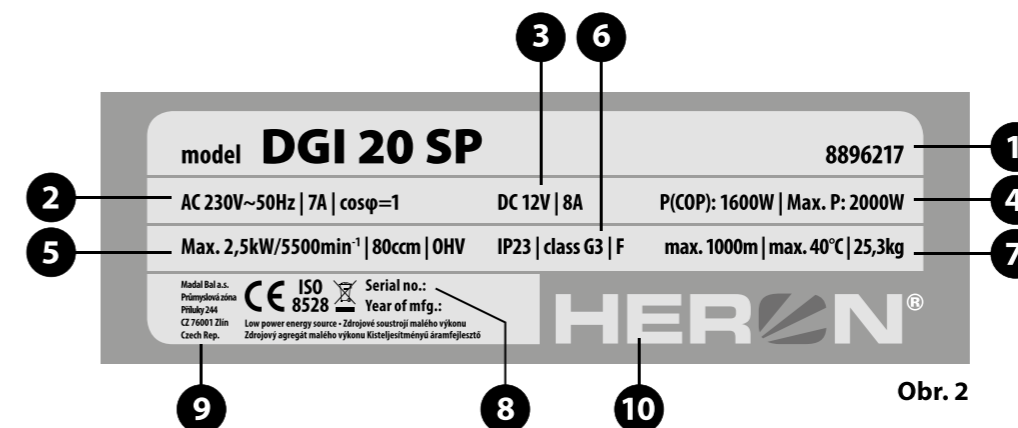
3 6

model DGI 20 SP

8896217 1

2 AC 230V~50Hz | 7A | cosφ=1

DC 12V | 8A

P(COP): 1600W | Max. P: 2000W 4

5 Max. 2,5kW/5500min$^{-1}$ | 80ccm | OHV

IP23 | class G3 | F

max. 1000m | max. 40°C | 25,3kg 7

Madal Bal a.s.
Průmyslová zóna
Příluky 244
CZ 76001 Zlín
Czech Rep.

CE ISO 8528

Serial no.:
Year of mfg.:

Low power energy source - Zdrojové soustrojí malého výkonu
Zdrojový agregát malého výkonu Kisteljesítményű áramfejlesztő

HERON®

9 8 10

Obr. 2